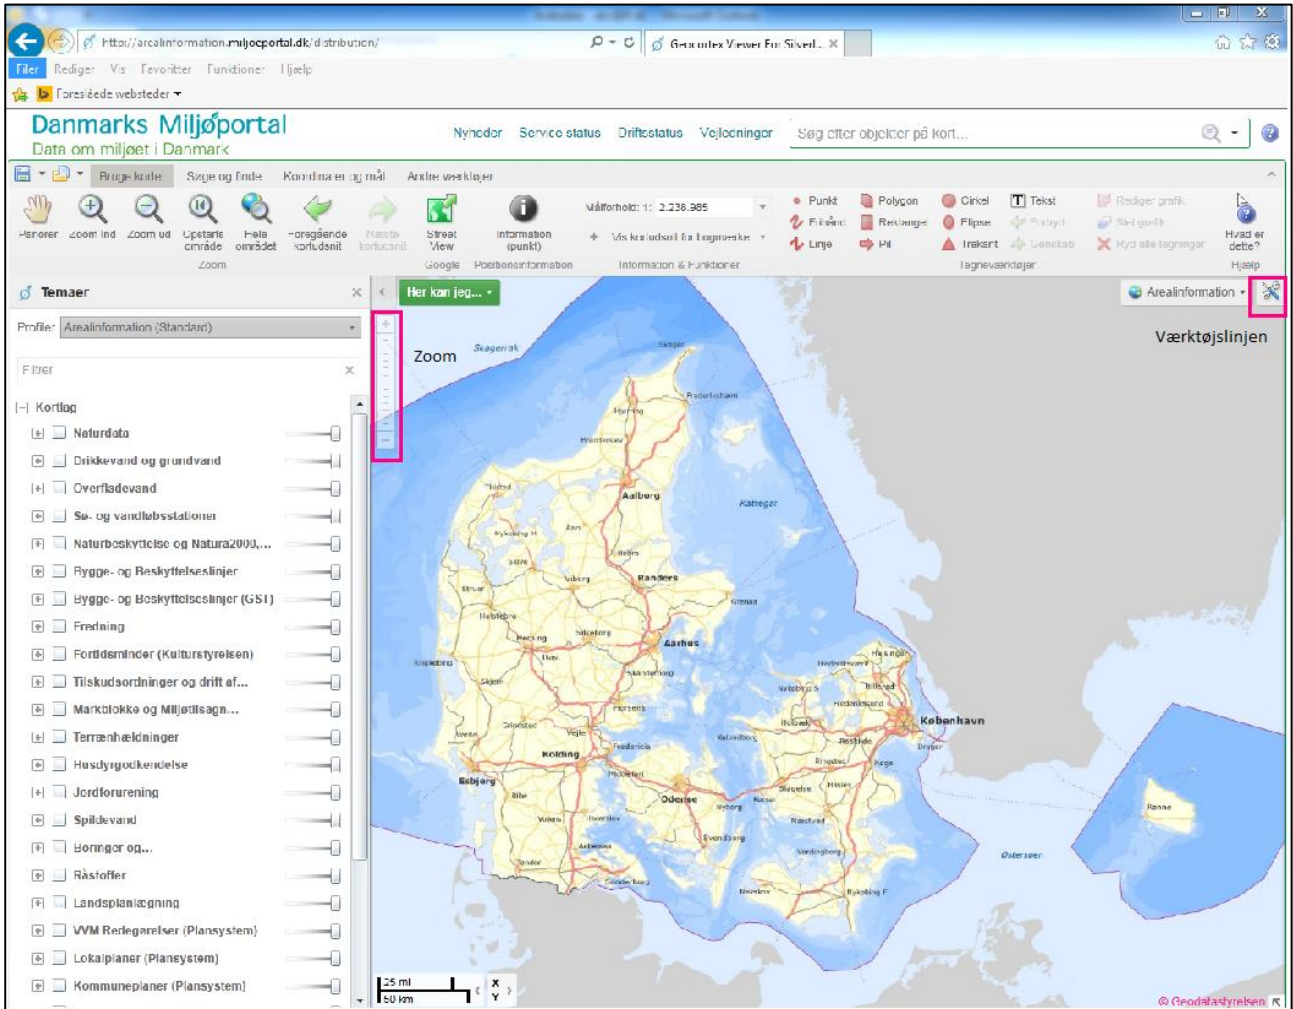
http://arealinformation.miljoeportal.dk/distribution/
Geocortex Viewer For Silverl...

Filer Rediger Vis Favoritter Funktioner Hjælp
Foreslåede websteder

Danmarks Miljøportal
Data om miljøet i Danmark

Nyheder Service status Driftsstatus Vejledninger
Søg efter objekter på kort...

Bruge korte Søge og finde Koordinater og mål Andre værktøjer

Panorer Zoom ind Zoom ud Opstarts område Hele området Foregående kortudsnit Næste kortudsnit
Zoom
Street View
Google
Information (punkt)
Positionsinformation
Målforhold: 1: 2.236.985
Vis kortudsnit for tegneserie
Information & Funktioner
Punkt Frihånd Linje Polygon Rektangel Pil Cirkel Ellipse Trekant Tekst Flytbyt Genstab
Rediger grafik Slet grafik Fjern alle tegninger
Tegneværktøjer
Hvad er dette?
Hjælp

Temaer
Profile: Arealinformation (Standard)
Filter
Kortlag
Naturdata
Drikkevand og grundvand
Overfladevand
Sø- og vandløbsstationer
Naturbeskyttelse og Natura2000,...
Bygge- og Beskyttelseslinjer
Bygge- og Beskyttelseslinjer (GST)
Fredning
Fortidsminder (Kulturstyrelsen)
Tilskudsordninger og drift af...
Markblokke og Miljøtilsagn...
Terrænhældninger
Husdyrgodkendelse
Jordforurening
Spildevand
Boringer og...
Råstoffer
Landsplanlægning
VVM Redegørelser (Plansystem)
Lokalplaner (Plansystem)
Kommuneplaner (Plansystem)

Her kan jeg...
Arealinformation
Zoom
Værktøjslinjen

Skagerrak
Skagen
Frederikshavn
Hjørring
Aalborg
Kattegat
Randers
Viborg
Aarhus
Herning
Silkeborg
Esbjerg
Kolding
Vejle
Odense
Svendborg
Nyborg
København
Roskilde
Køge
Næstved
Slagelse
Helsingør
Hillerød
Østersøen

25 mi
50 km
© Geodatastyrelsen